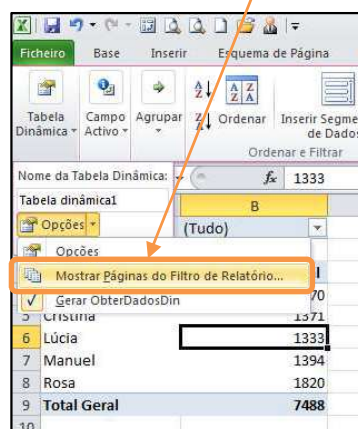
Ficheiro
Base
Inserir
Esquema de Página
Tabela Dinâmica
Campo Activo
Agrupar
Ordenar
Inserir Segme de Dados
Ordenar e Filtrar
Nome da Tabela Dinâmica:
Tabela dinâmica1
Opções
$f_x$ 1333
B
(Tudo)
Opções
Mostrar Páginas do Filtro de Relatório...
Gerar ObterDadosDin

| | | |
|---|---|---|
| | | 1 |
| | | 70 |
| 5 | Cristina | 1371 |
| 6 | Lúcia | 1333 |
| 7 | Manuel | 1394 |
| 8 | Rosa | 1820 |
| 9 | Total Geral | 7488 |
| 10 | | |